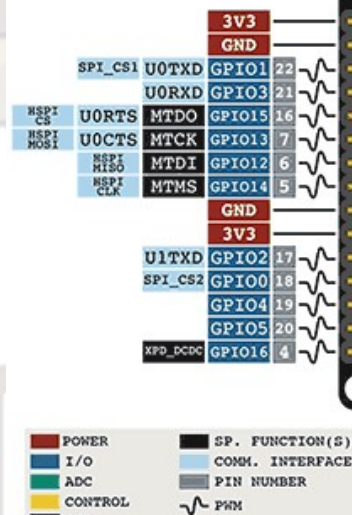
3V3
GND
SPI_CS1 U0TXD GPIO1 22
U0RXD GPIO3 21
HSPI CS U0RTS MTDO GPIO15 16
HSPI MOSI U0CTS MTCK GPIO13 7
HSPI MISO MTDI GPIO12 6
HSPI CLK MTMS GPIO14 5
GND
3V3
U1TXD GPIO2 17
SPI_CS2 GPIO0 18
GPIO4 19
GPIO5 20
XPD_DCDC GPIO16 4

POWER
I/O
ADC
CONTROL
SP. FUNCTION(S)
COMM. INTERFACE
PIN NUMBER
PWM